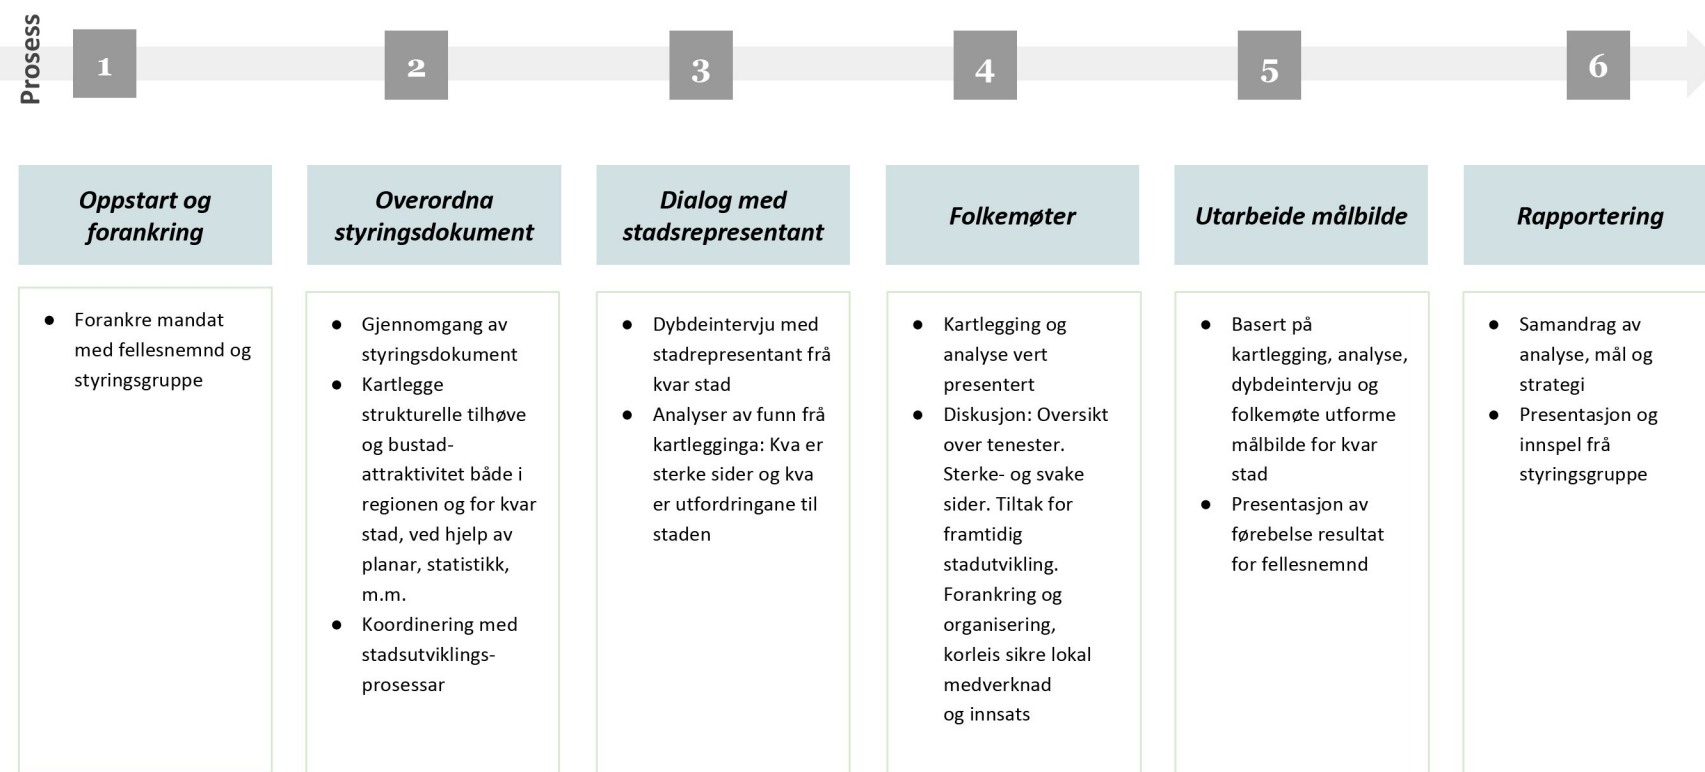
Prosess

1

2

3

4

5

6

Oppstart og forankring

- Forankre mandat med fellesnemnd og styringsgruppe

Overordna styringsdokument

- Gjennomgang av styringsdokument
- Kartlegge strukturelle tilhøve og bustad-attraktivitet både i regionen og for kvar stad, ved hjelp av planar, statistikk, m.m.
- Koordinering med stadsutviklings-prosessar

Dialog med stadsrepresentant

- Dybdeintervju med stadrepresentant frå kvar stad
- Analyser av funn frå kartlegginga: Kva er sterke sider og kva er utfordringane til staden

Folkemøter

- Kartlegging og analyse vert presentert
- Diskusjon: Oversikt over tenester. Sterke- og svake sider. Tiltak for framtidig stadutvikling. Forankring og organisering, korleis sikre lokal medverknad og innsats

Utarbeide målbilde

- Basert på kartlegging, analyse, dybdeintervju og folkemøte utforme målbilde for kvar stad
- Presentasjon av førebelse resultat for fellesnemnd

Rapportering

- Samandrag av analyse, mål og strategi
- Presentasjon og innspel frå styringsgruppe